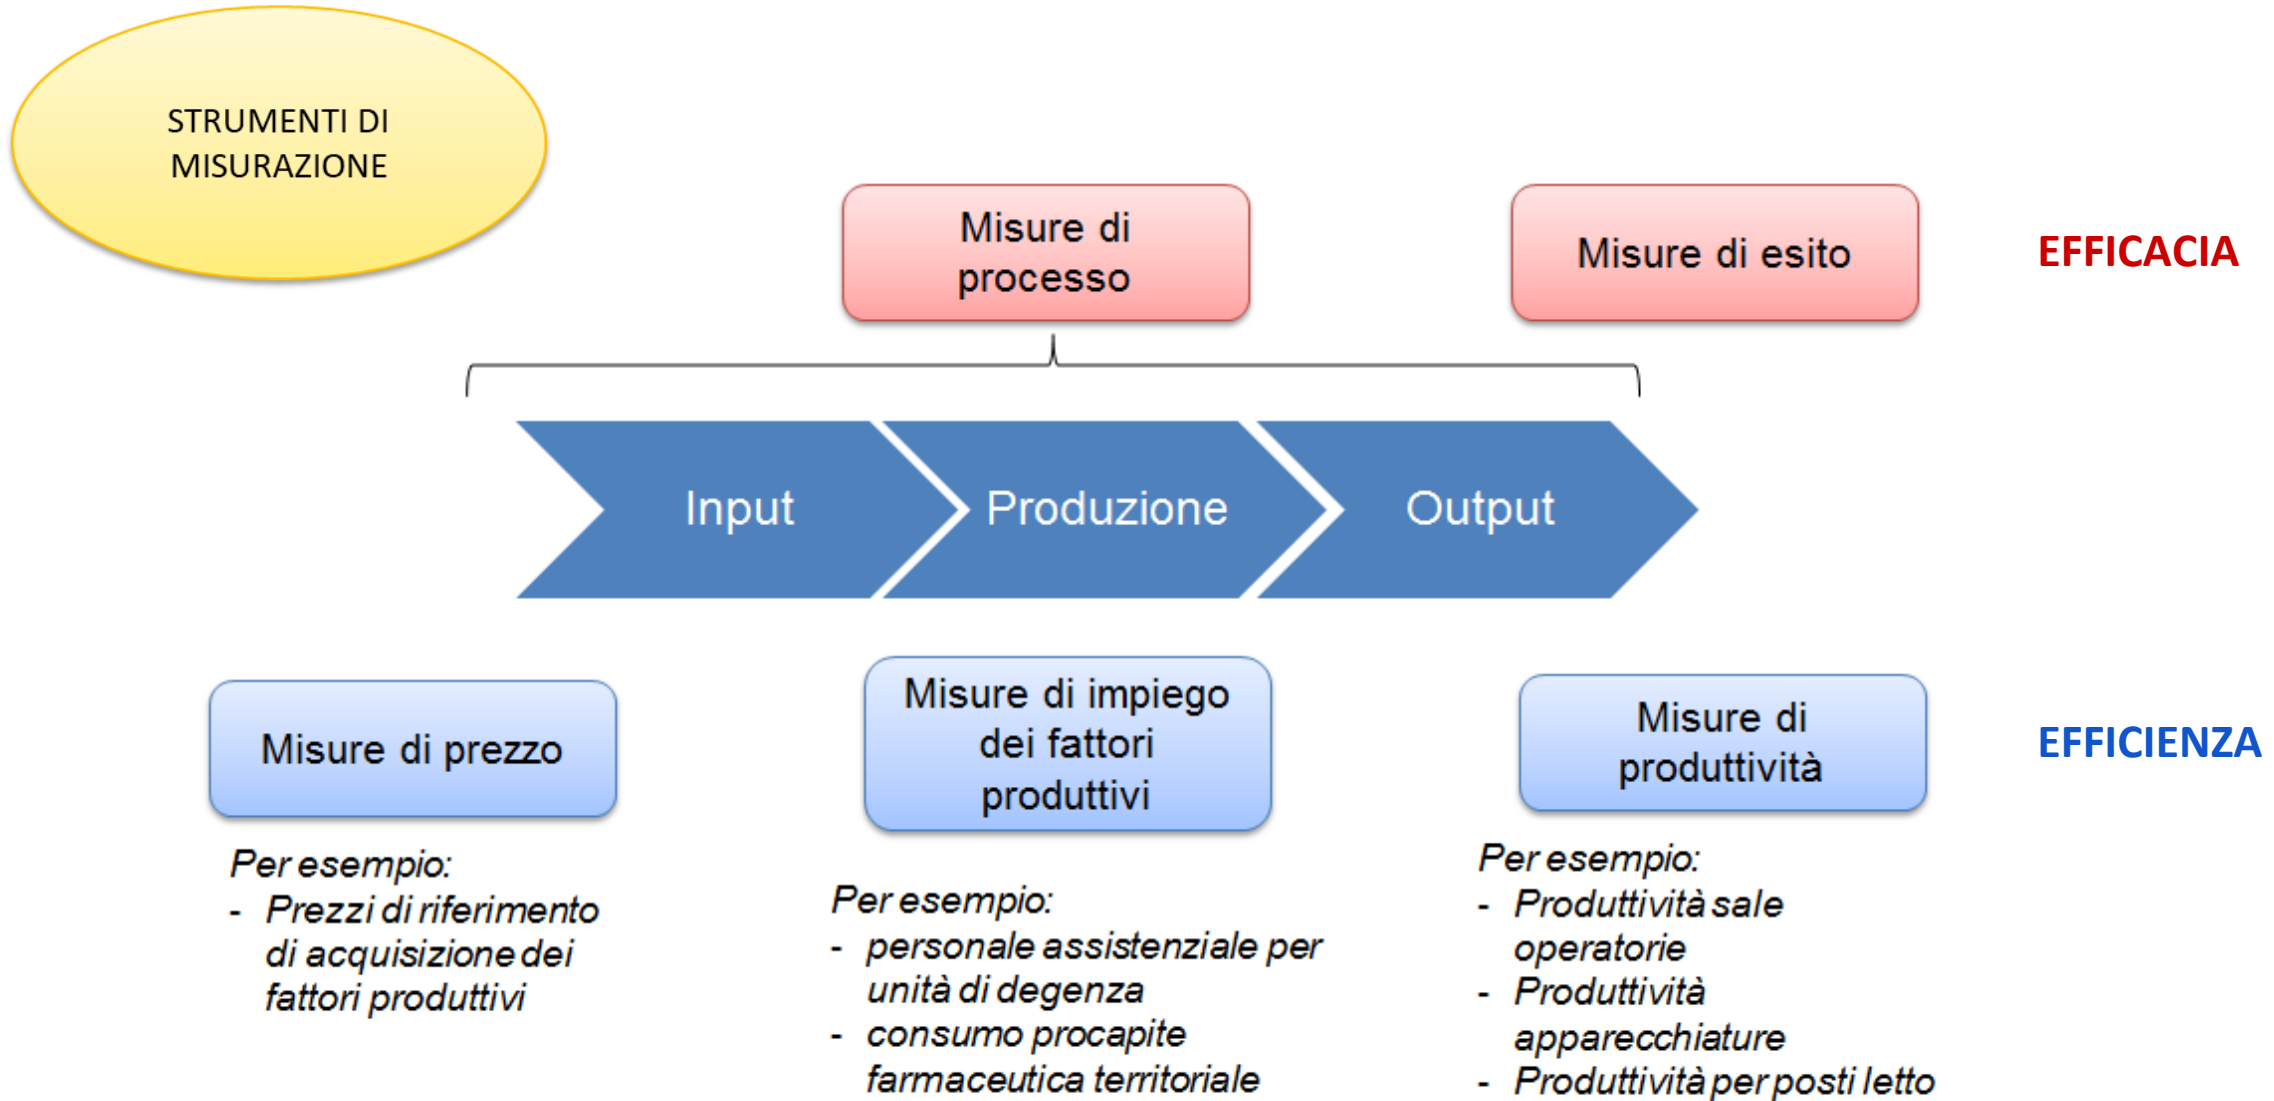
STRUMENTI DI MISURAZIONE

Misure di processo

Misure di esito

EFFICACIA

Input

Produzione

Output

Misure di prezzo

Misure di impiego dei fattori produttivi

Misure di produttività

EFFICIENZA

Per esempio:
- Prezzi di riferimento di acquisizione dei fattori produttivi

Per esempio:
- personale assistenziale per unità di degenza
- consumo procapite farmaceutica territoriale

Per esempio:
- Produttività sale operatorie
- Produttività apparecchiature
- Produttività per posti letto